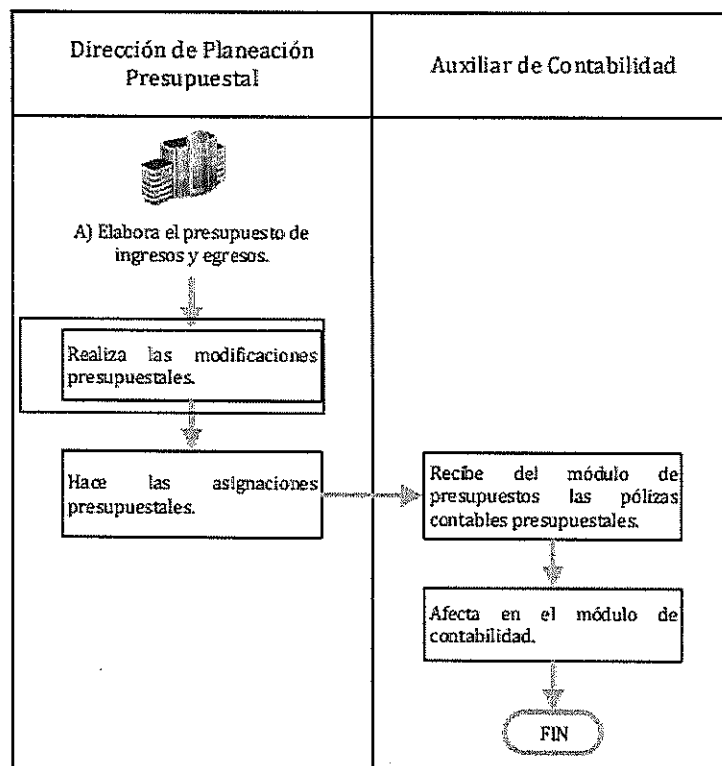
| Dirección de Planeación Presupuestal | Auxiliar de Contabilidad |
|---|---|

A) Elabora el presupuesto de ingresos y egresos.

Realiza las modificaciones presupuestales.

Hace las asignaciones presupuestales.

Recibe del módulo de presupuestos las pólizas contables presupuestales.

Afecta en el módulo de contabilidad.

FIN